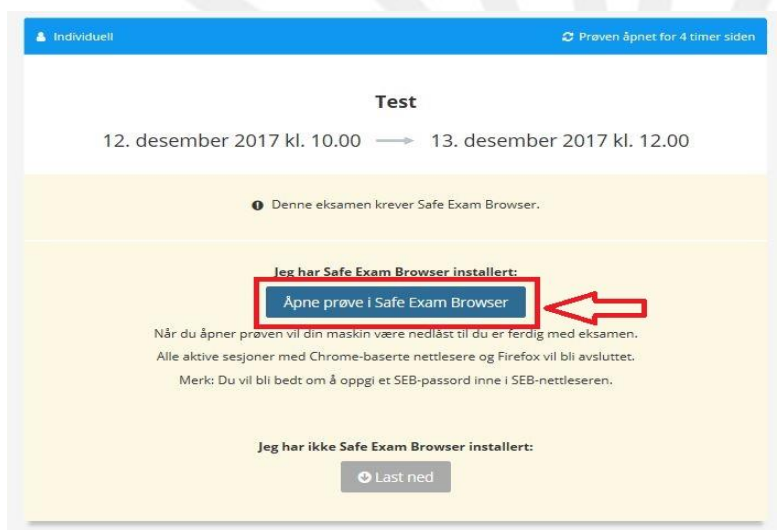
Individuell

Prøven åpnet for 4 timer siden

Test

12. desember 2017 kl. 10.00 → 13. desember 2017 kl. 12.00

Denne eksamen krever Safe Exam Browser.

Jeg har Safe Exam Browser installert:

Åpne prøve i Safe Exam Browser

Når du åpner prøven vil din maskin være nedlåst til du er ferdig med eksamen.

Alle aktive sesjoner med Chrome-baserte nettlesere og Firefox vil bli avsluttet.

Merk: Du vil bli bedt om å oppgi et SEB-passord inne i SEB-nettleseren.

Jeg har ikke Safe Exam Browser installert:

Last ned